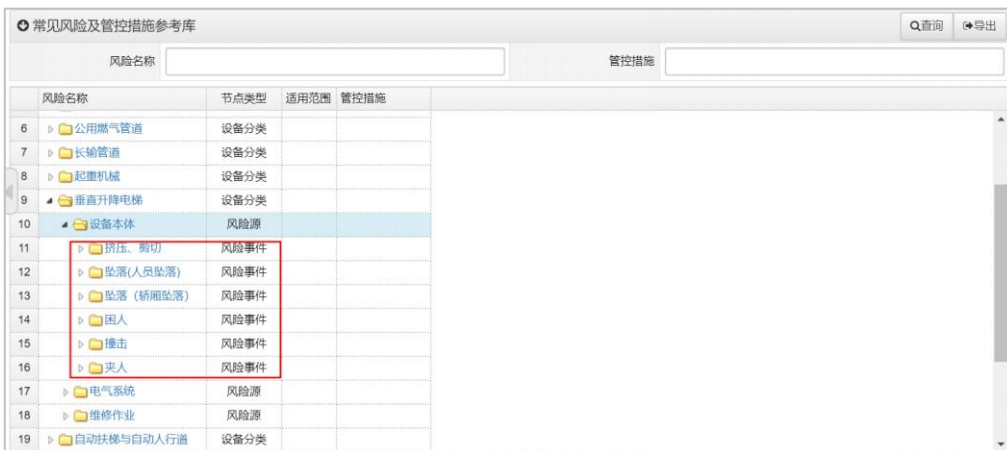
常见风险及管控措施参考库

查询 导出

风险名称 管控措施

| | 风险名称 | 节点类型 | 适用范围 | 管控措施 |
|---|---|---|---|---|
| 6 | 公用燃气管道 | 设备分类 | | |
| 7 | 长输管道 | 设备分类 | | |
| 8 | 起重机械 | 设备分类 | | |
| 9 | 垂直升降电梯 | 设备分类 | | |
| 10 | 设备本体 | 风险源 | | |
| 11 | 挤压、剪切 | 风险事件 | | |
| 12 | 坠落(人员坠落) | 风险事件 | | |
| 13 | 坠落（轿厢坠落) | 风险事件 | | |
| 14 | 困人 | 风险事件 | | |
| 15 | 撞击 | 风险事件 | | |
| 16 | 夹人 | 风险事件 | | |
| 17 | 电气系统 | 风险源 | | |
| 18 | 维修作业 | 风险源 | | |
| 19 | 自动扶梯与自动人行道 | 设备分类 | | |